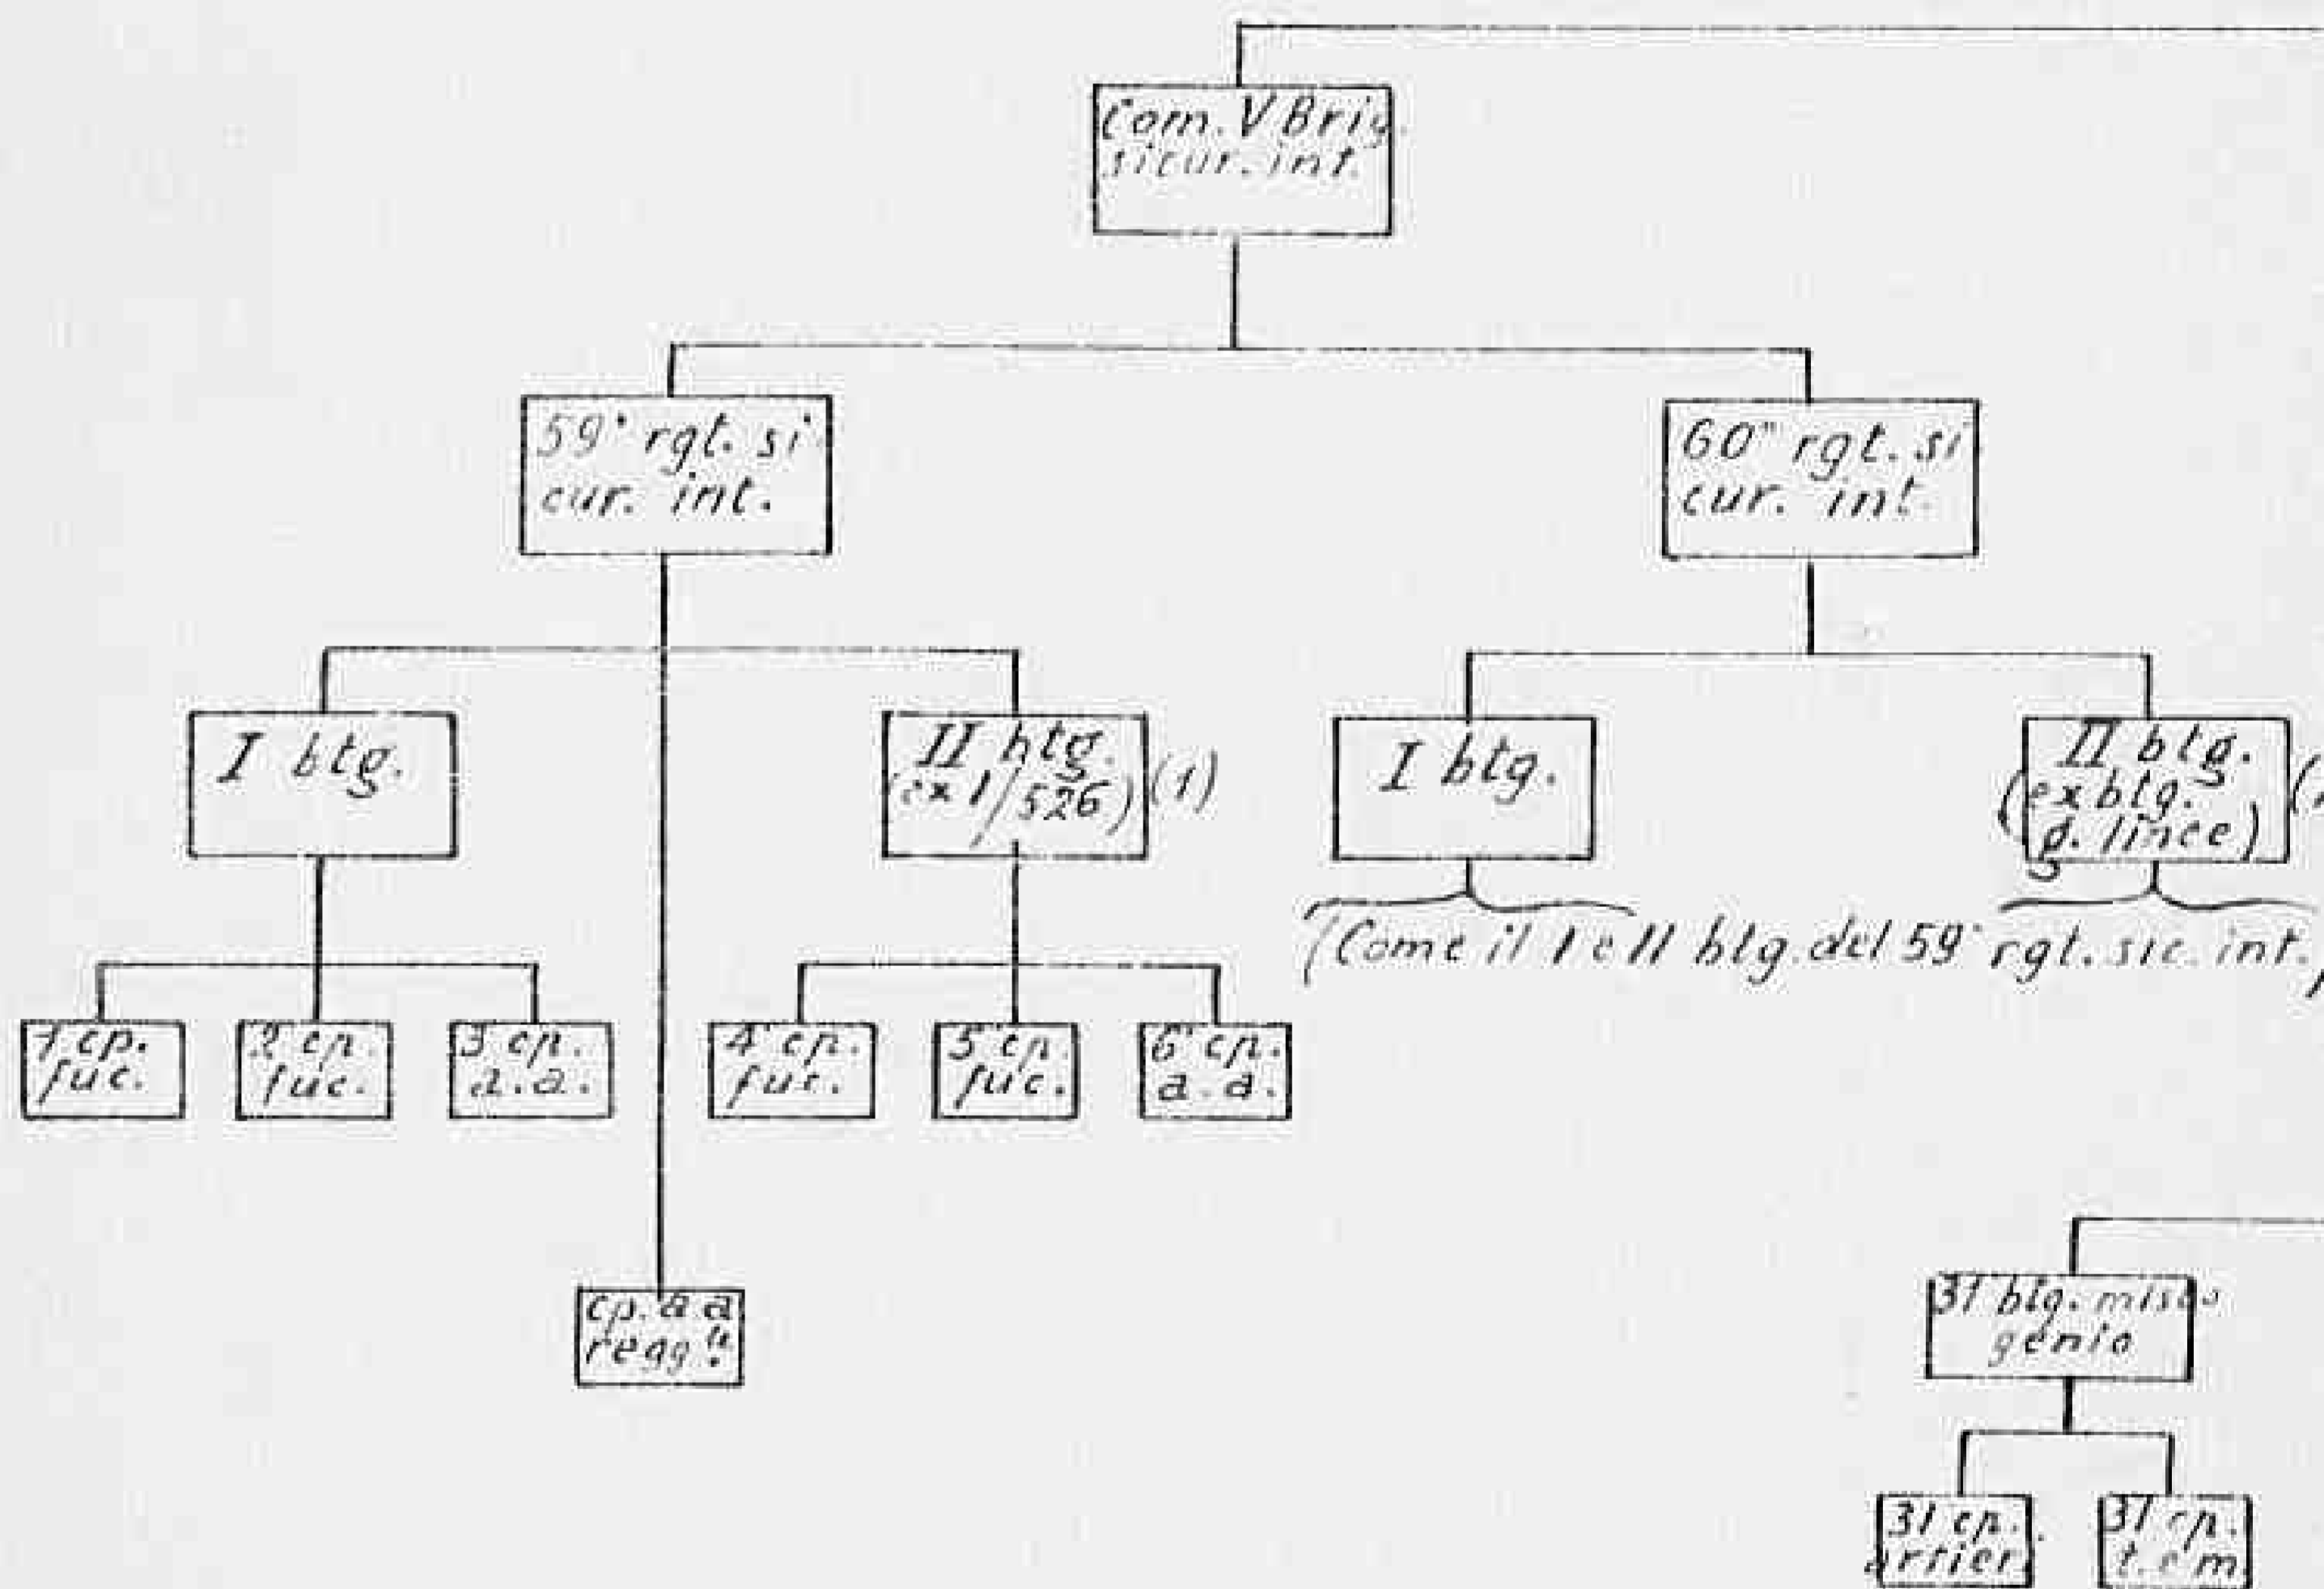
Com. V Brig. sicur. int.

59° rgt. si cur. int.

60° rgt. si cur. int.

I btg.

II btg. (ex I/526) (1)

I btg.

II btg. (ex btg. g. linee) ([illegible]

(Come il I e II btg. del 59° rgt. sic. int. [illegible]

1 cp. fuc.

2 cp. fuc.

3 cp. a.a.

4 cp. fuc.

5 cp. fuc.

6 cp. a.a.

cp. a.a. regg.le

31 btg. misto genio

31 cp. artier.

31 cp. t.e m.